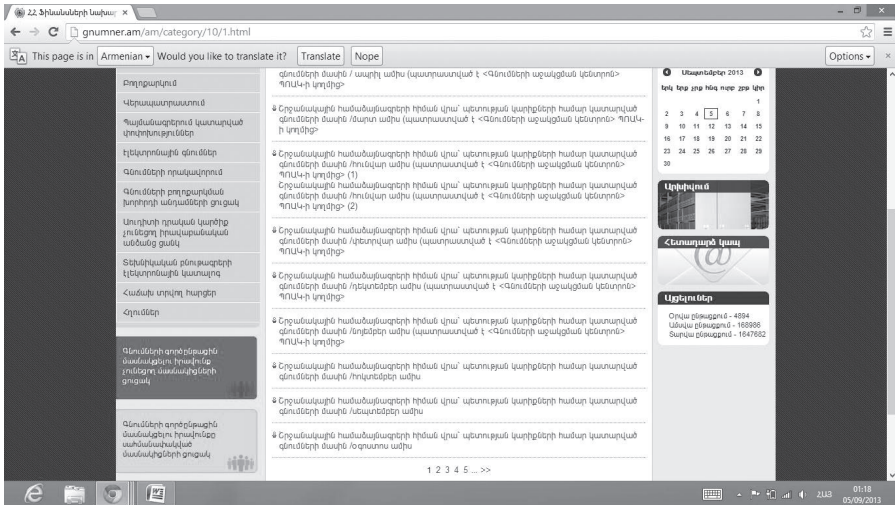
22. Ֆինանսների նախա ×

gnumner.am/am/category/10/1.html

This page is in Armenian ▾ Would you like to translate it? Translate Nope Options ▾

Բողոքարկում

Վերապարտատում

Պայմանագրերում կատարված փոփոխություններ

Էլեկտրոնային գնումներ

Գնումների որակավորում

Գնումների բողոքարկման խորհրդի անդամների ցուցակ

Սուղինտի որակավ կարծիք չունեցող իրավաբանական անձանց ցանկ

Տեխնիկական բնութագրերի էլեկտրոնային կատալոգ

Հաճախ տրվող հարցեր

Հղումներ

Գնումների գործընթացին մասնակցելու իրավունք չունեցող մասնակիցների ցուցակ

Գնումների գործընթացին մասնակցելու իրավունքը ասխնման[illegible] մասնակիցների ցուցակ

գնումների մասին / ապրիլ ամիս (պատրաստված է «Գնումների աջակցման կենտրոն» ՊՈԱԿ-ի կողմից)

Շրջանակային համաձայնագրերի հիման վրա՝ պետության կարիքների համար կատարված գնումների մասին /մարտ ամիս (պատրաստված է «Գնումների աջակցման կենտրոն» ՊՈԱԿ-ի կողմից)

Շրջանակային համաձայնագրերի հիման վրա՝ պետության կարիքների համար կատարված գնումների մասին /հունվար ամիս (պատրաստված է «Գնումների աջակցման կենտրոն» ՊՈԱԿ-ի կողմից) (1)
Շրջանակային համաձայնագրերի հիման վրա՝ պետության կարիքների համար կատարված գնումների մասին /հունվար ամիս (պատրաստված է «Գնումների աջակցման կենտրոն» ՊՈԱԿ-ի կողմից) (2)

Շրջանակային համաձայնագրերի հիման վրա՝ պետության կարիքների համար կատարված գնումների մասին /փետրվար ամիս (պատրաստված է «Գնումների աջակցման կենտրոն» ՊՈԱԿ-ի կողմից)

Շրջանակային համաձայնագրերի հիման վրա՝ պետության կարիքների համար կատարված գնումների մասին /դեկտեմբեր ամիս (պատրաստված է «Գնումների աջակցման կենտրոն» ՊՈԱԿ-ի կողմից)

Շրջանակային համաձայնագրերի հիման վրա՝ պետության կարիքների համար կատարված գնումների մասին /նոյեմբեր ամիս (պատրաստված է «Գնումների աջակցման կենտրոն» ՊՈԱԿ-ի կողմից)

Շրջանակային համաձայնագրերի հիման վրա՝ պետության կարիքների համար կատարված գնումների մասին /հոկտեմբեր ամիս

Շրջանակային համաձայնագրերի հիման վրա՝ պետության կարիքների համար կատարված գնումների մասին /սեպտեմբեր ամիս

Շրջանակային համաձայնագրերի հիման վրա՝ պետության կարիքների համար կատարված գնումների մասին /օգոստոս ամիս

1 2 3 4 5 ... >>

Սեպտեմբեր 2013

| եկ | երկ | երք | չոր | հնգ | ուրբ | շբթ |
|---|---|---|---|---|---|---|
| | | | | | | 1 |
| 2 | 3 | 4 | 5 | 6 | 7 | 8 |
| 9 | 10 | 11 | 12 | 13 | 14 | 15 |
| 16 | 17 | 18 | 19 | 20 | 21 | 22 |
| 23 | 24 | 25 | 26 | 27 | 28 | 29 |
| 30 | | | | | | |

Արխիվում

Հետադարձ կապ

Այցելուներ

Օրվա ընթացքում - 4894
Ամսվա ընթացքում - 168986
Տարվա ընթացքում - 1647682

ՀԱՅ 01:18 05/09/2013